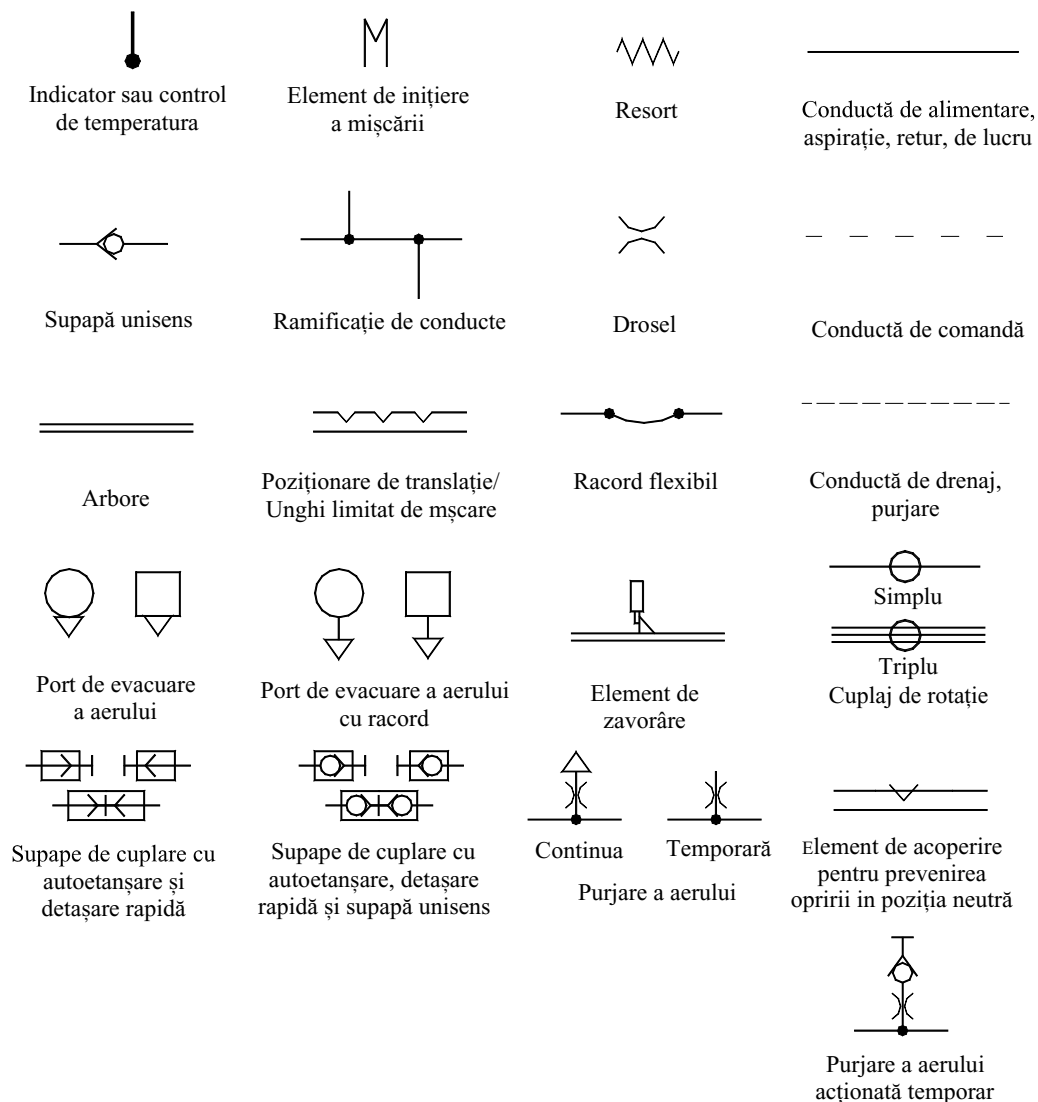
Indicator sau control de temperatura

Element de inițiere a mișcării

Resort

Conductă de alimentare, aspirație, retur, de lucru

Supapă unisens

Ramificație de conducte

Drosel

Conductă de comandă

Arbore

Poziționare de translație/ Unghi limitat de mșcare

Racord flexibil

Conductă de drenaj, purjare

Port de evacuare a aerului

Port de evacuare a aerului cu racord

Element de zavorâre

Simplu

Triplu

Cuplaj de rotație

Supape de cuplare cu autoetanșare și detașare rapidă

Supape de cuplare cu autoetanșare, detașare rapidă și supapă unisens

Continua

Temporară

Purjare a aerului

Element de acoperire pentru prevenirea opririi in poziția neutră

Purjare a aerului acționată temporar